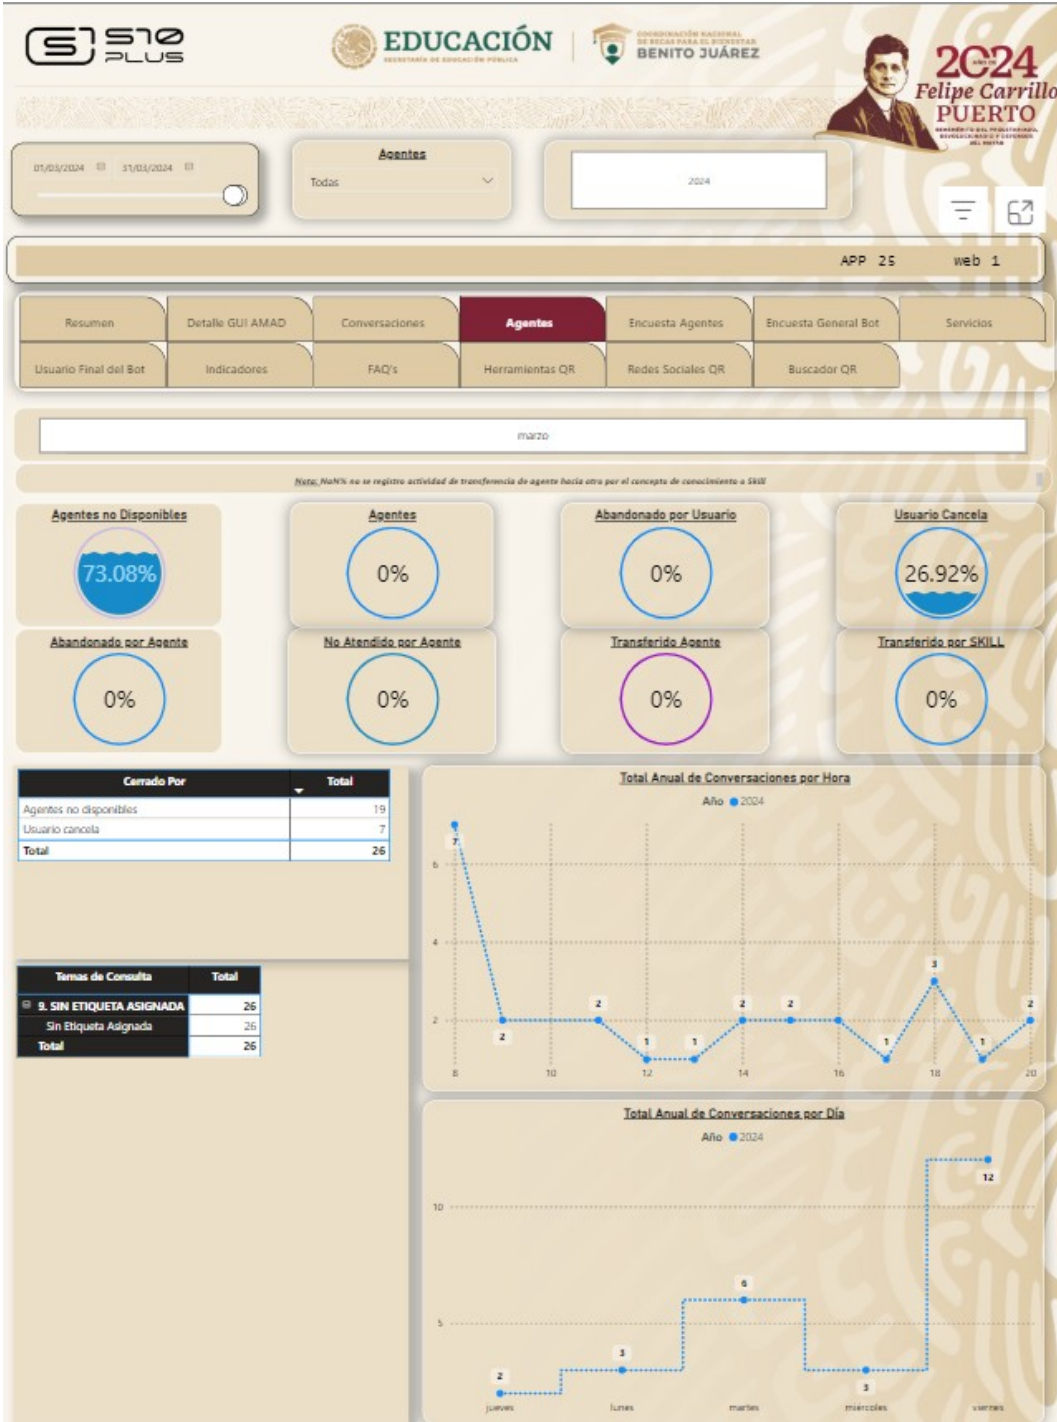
S10 PLUS

EDUCACIÓN
SECRETARÍA DE EDUCACIÓN PÚBLICA

COORDINACIÓN NACIONAL DE BECAS PARA EL BIENESTAR
BENITO JUÁREZ

2024
Felipe Carrillo PUERTO
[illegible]

01/03/2024 31/03/2024

Agentes
Todas

2024

APP 25 web 1

| Resumen | Detalle GUI AMAD | Conversaciones | Agentes | Encuesta Agentes | Encuesta General Bot | Servicios |
|---|---|---|---|---|---|---|
| Usuario Final del Bot | Indicadores | FAQ's | Herramientas QR | Redes Sociales QR | Buscador QR | |

marzo

Nota: NaN% no se registro actividad de transferencia de agente hacia otra por el concepto de conocimiento o Skill

Agentes no Disponibles
73.08%

Agentes
0%

Abandonado por Usuario
0%

Usuario Cancela
26.92%

Abandonado por Agente
0%

No Atendido por Agente
0%

Transferido Agente
0%

Transferido por SKILL
0%

| Cerrado Por | Total |
|---|---|
| Agentes no disponibles | 19 |
| Usuario cancela | 7 |
| Total | 26 |

| Temas de Consulta | Total |
|---|---|
| 9. SIN ETIQUETA ASIGNADA | 26 |
| Sin Etiqueta Asignada | 26 |
| Total | 26 |

Total Anual de Conversaciones por Hora
Año 2024
7 2 2 1 1 2 2 1 3 1 2
6 4 2
8 10 12 14 16 18 20

Total Anual de Conversaciones por Día
Año 2024
2 3 6 3 12
10 5
jueves lunes martes miercoles viernes